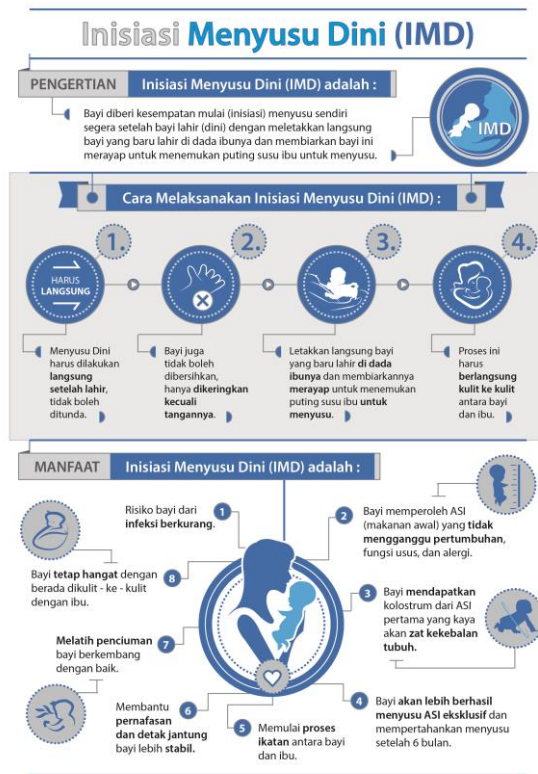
Inisiasi Menyusu Dini (IMD)

PENGERTIAN Inisiasi Menyusu Dini (IMD) adalah :

Bayi diberi kesempatan mulai (inisiasi) menyusu sendiri segera setelah bayi lahir (dini) dengan meletakkan langsung bayi yang baru lahir di dada ibunya dan membiarkan bayi ini merayap untuk menemukan puting susu ibu untuk menyusu.

IMD

Cara Melaksanakan Inisiasi Menyusu Dini (IMD) :

1.
HARUS LANGSUNG

2.

3.

4.

Menyusu Dini harus dilakukan langsung setelah lahir, tidak boleh ditunda.

Bayi juga tidak boleh dibersihkan, hanya dikeringkan kecuali tangannya.

Letakkan langsung bayi yang baru lahir di dada ibunya dan membiarkannya merayap untuk menemukan puting susu ibu untuk menyusu.

Proses ini harus berlangsung kulit ke kulit antara bayi dan ibu.

MANFAAT Inisiasi Menyusu Dini (IMD) adalah :

1 Risiko bayi dari infeksi berkurang.

2 Bayi memperoleh ASI (makanan awal) yang tidak mengganggu pertumbuhan, fungsi usus, dan alergi.

8 Bayi tetap hangat dengan berada dikulit - ke - kulit dengan ibu.

3 Bayi mendapatkan kolostrum dari ASI pertama yang kaya akan zat kekebalan tubuh.

7 Melatih penciuman bayi berkembang dengan baik.

6 Membantu pernafasan dan detak jantung bayi lebih stabil.

5 Memulai proses ikatan antara bayi dan ibu.

4 Bayi akan lebih berhasil menyusu ASI eksklusif dan mempertahankan menyusu setelah 6 bulan.